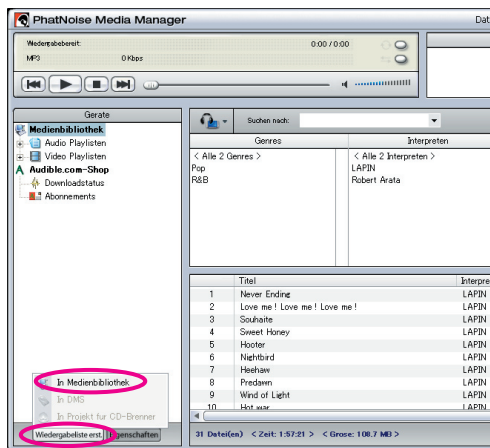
PhatNoise Media Manager

Dat

Wiedergabebereit:
0:00 / 0:00
MP3
0 Kbps

Geräte
Medienbibliothek
Audio Playlisten
Video Playlisten
Audible.com-Shop
Downloadstatus
Abonnements

In Medienbibliothek
In DMS
In Projekt für CD-Brenner
Wiedergabeliste erst
Eigenschaften

Suchen nach:

| Genres |
|---|
| < Alle 2 Genres > |
| Pop |
| R&B |

| Interpreten |
|---|
| < Alle 2 Interpreten > |
| LAPIN |
| Robert Arata |

| | Titel | Interpre |
|---|---|---|
| 1 | Never Ending | LAPIN |
| 2 | Love me ! Love me ! Love me ! | LAPIN |
| 3 | Souhaite | LAPIN |
| 4 | Sweet Honey | LAPIN |
| 5 | Hooter | LAPIN |
| 6 | Nightbird | LAPIN |
| 7 | Heehaw | LAPIN |
| 8 | Predawn | LAPIN |
| 9 | Wind of Light | LAPIN |
| 10 | Hot war | LAPIN |

31 Datei(en) < Zeit: 1:57:21 > < Grose: 108.7 MB >